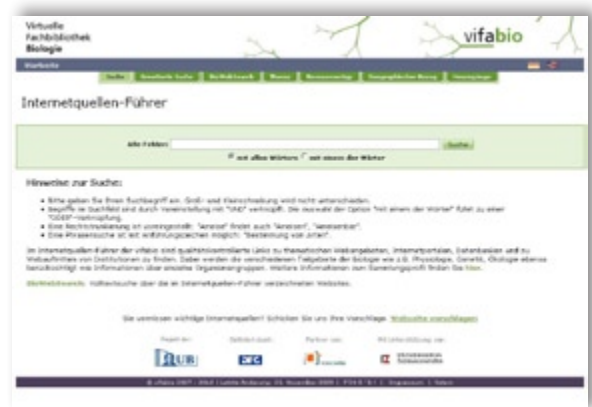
Virtuelle Fachbibliothek Biologie

vifabio

Startseite

Internetquellen-Führer

Alle Felder:

Suche

mit allen Wörtern  mit einem der Wörter

Hinweise zur Suche:

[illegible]

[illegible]

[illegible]

Sie vermissen wichtige Internetquellen? Schicken Sie uns Ihre Vorschläge. Webseite vorschlagen

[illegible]